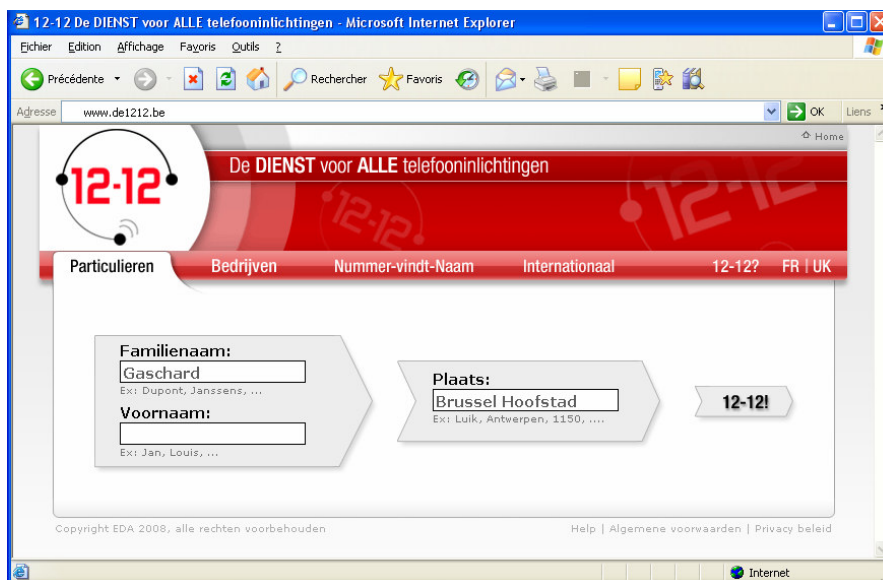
12-12 De DIENST voor ALLE telefooninlichtingen - Microsoft Internet Explorer

Fichier Edition Affichage Favoris Outils ?

Précédente Rechercher Favoris

Adresse www.de1212.be OK Liens

Home

12-12

De DIENST voor ALLE telefooninlichtingen

Particulieren Bedrijven Nummer-vindt-Naam Internationaal 12-12? FR | UK

Familienaam:
Gaschard
Ex: Dupont, Janssens, ...
Voornaam:

Ex: Jan, Louis, ...

Plaats:
Brussel Hoofstad
Ex: Luik, Antwerpen, 1150, ....

12-12!

Copyright EDA 2008, alle rechten voorbehouden

Help | Algemene voorwaarden | Privacy beleid

Internet